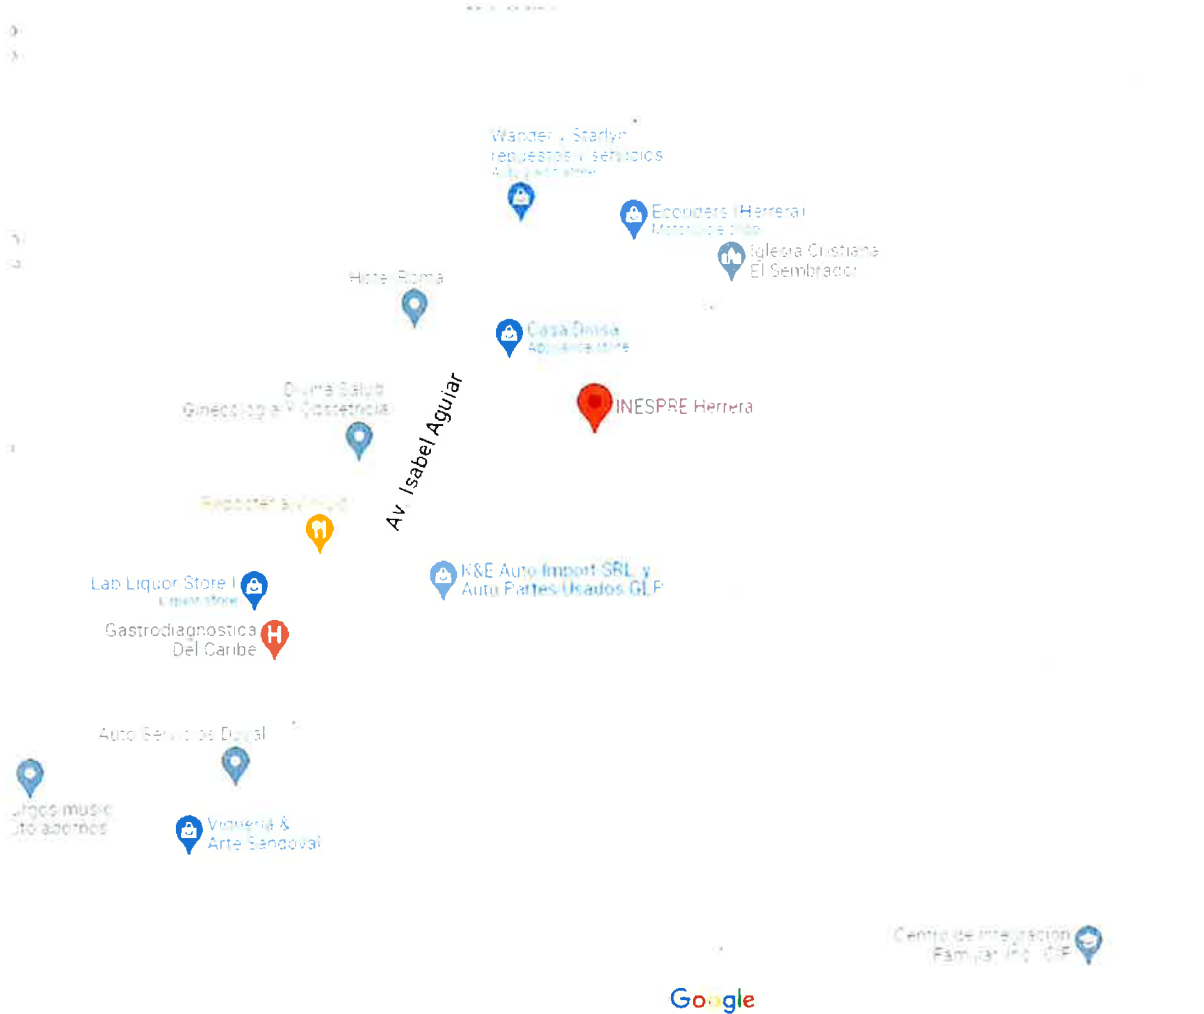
Wander y Starlyn repuestos y servicios
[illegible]
Ecoriders (Herrera)
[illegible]
Iglesia Cristiana El Sembrador
Hotel Roma
Casa Divisa
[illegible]
INESPRE Herrera
Divina Salud Ginecologia Y Obstetricia
Av. Isabel Aguiar
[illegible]
Lab Liquor Store
Liquor store
K&E Auto Import SRL y Auto Partes Usados GLP
Gastrodiagnostica Del Caribe
Auto Servicios Duval
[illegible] music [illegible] adornos
Vidrieria & Arte Sandoval
Centro de Integracion Familiar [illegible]
Google